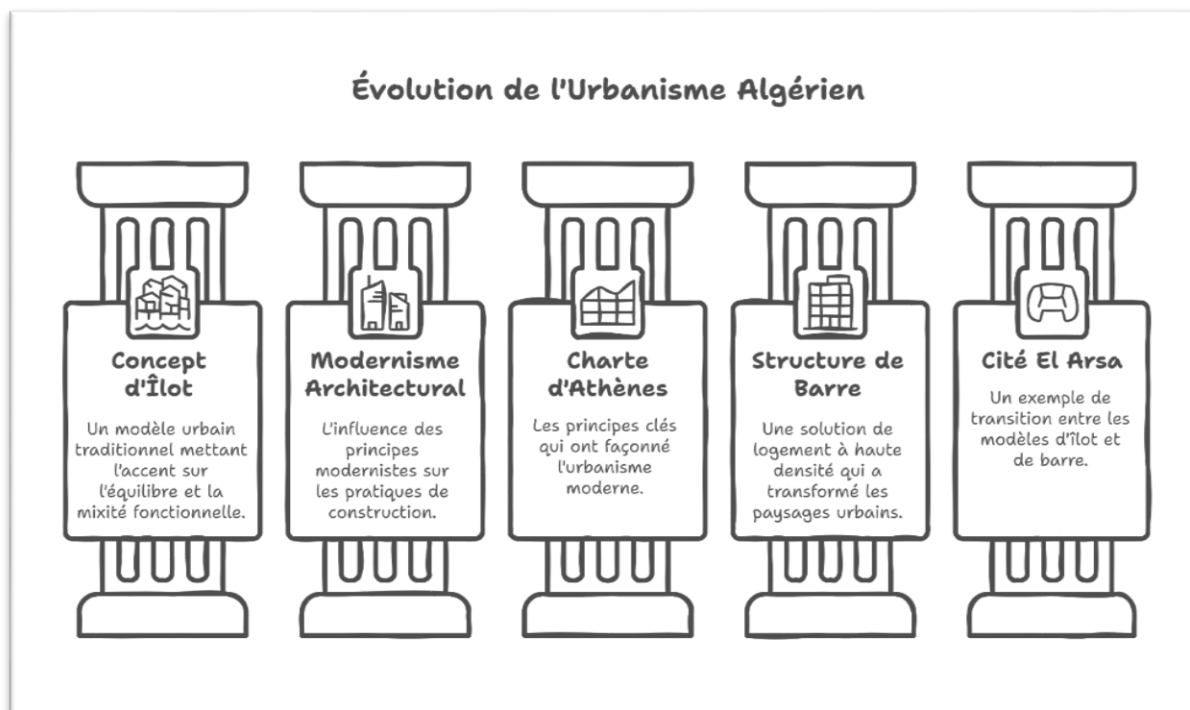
Évolution de l'Urbanisme Algérien

Concept d'Îlot

Un modèle urbain traditionnel mettant l'accent sur l'équilibre et la mixité fonctionnelle.

Modernisme Architectural

L'influence des principes modernistes sur les pratiques de construction.

Charte d'Athènes

Les principes clés qui ont façonné l'urbanisme moderne.

Structure de Barre

Une solution de logement à haute densité qui a transformé les paysages urbains.

Cité El Arsa

Un exemple de transition entre les modèles d'îlot et de barre.